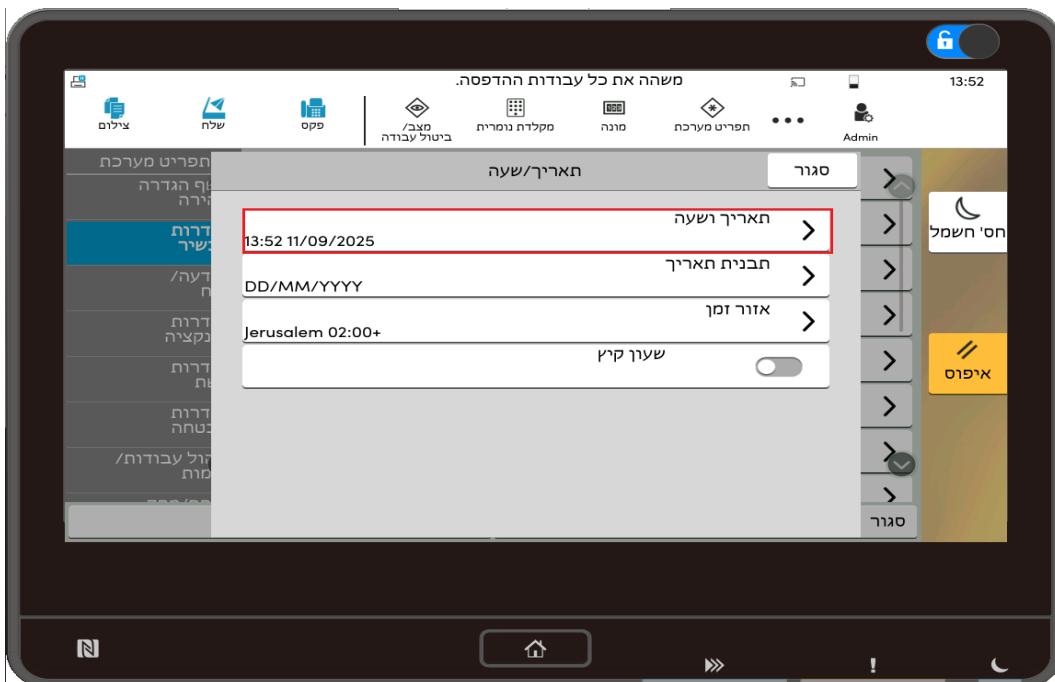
משהה את כל עבודות ההדפסה.
13:52

צילום
שלח
פקס
מצב/ ביטול עבודה
מקלדת נומרית
מונה
תפריט מערכת
Admin

תפריט מערכת
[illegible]וף הגדרה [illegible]הירה
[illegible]דרות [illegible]כשיר
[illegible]דעה/ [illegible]ח
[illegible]דרות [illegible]נקציה
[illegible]דרות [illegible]שת
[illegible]דרות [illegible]בטחה
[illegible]הול עבודות/ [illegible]מות

תאריך/שעה
סגור

תאריך ושעה
13:52 11/09/2025

תבנית תאריך
DD/MM/YYYY

אזור זמן
Jerusalem 02:00+

שעון קיץ

סגור

חסי חשמל
איפוס